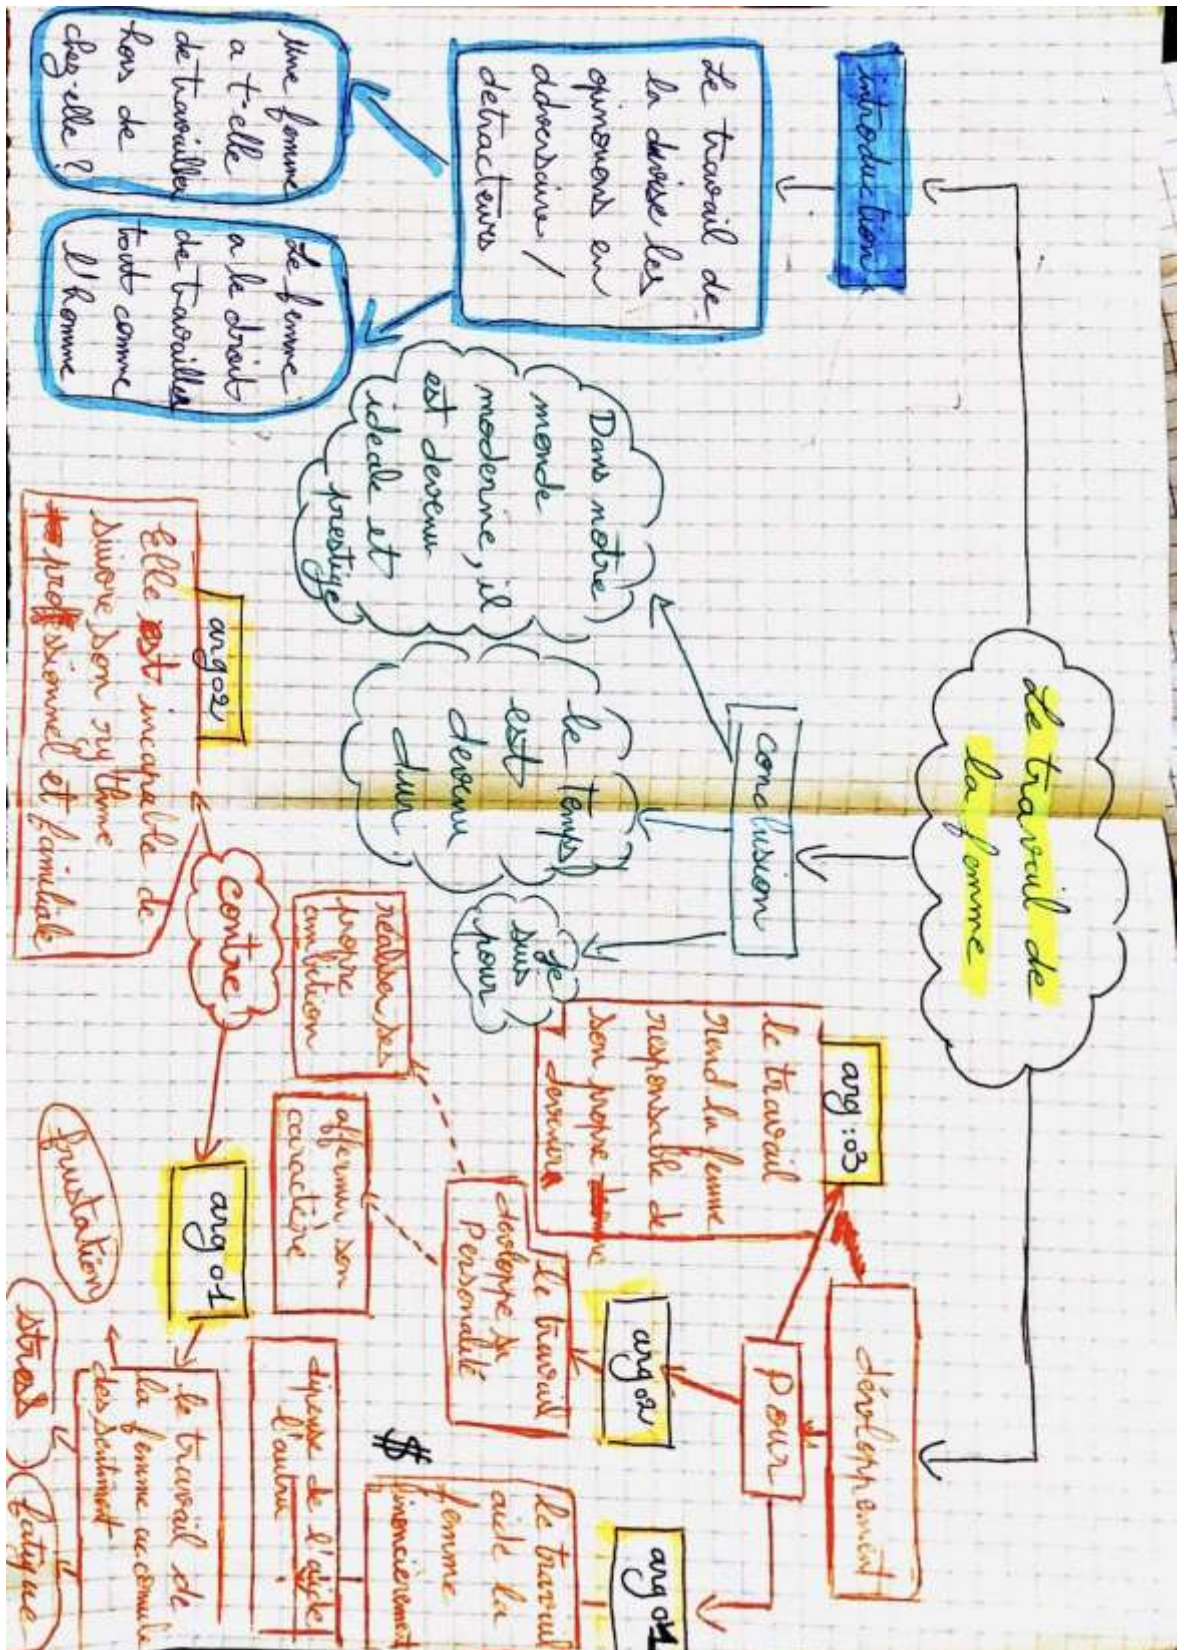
Le travail de la femme

introduction

Le travail de la femme divise les opinions en adversaire / detracteurs

Une femme a t-elle le droit de travailler hors de chez elle ?

La femme a le droit de travailler tout comme l'homme

conclusion

Dans notre monde moderne, il est devenu idéale et prestige

le temps est devenu dur

je suis pour

développement

pour

arg : 03
Le travail rend la femme responsable de son propre devenir

arg 02
Le travail développe sa personalité

arg 01
Le travail aide la femme financièrement

$

réaliser ses propre ambition

affermir son caractère

dispense de l'aide l'autre

contre

arg 02
Elle est incapable de suivre son rythme professionnel et familiale

arg 01
Le travail de la femme accumule des sentiment

frustation

stress

fatigue